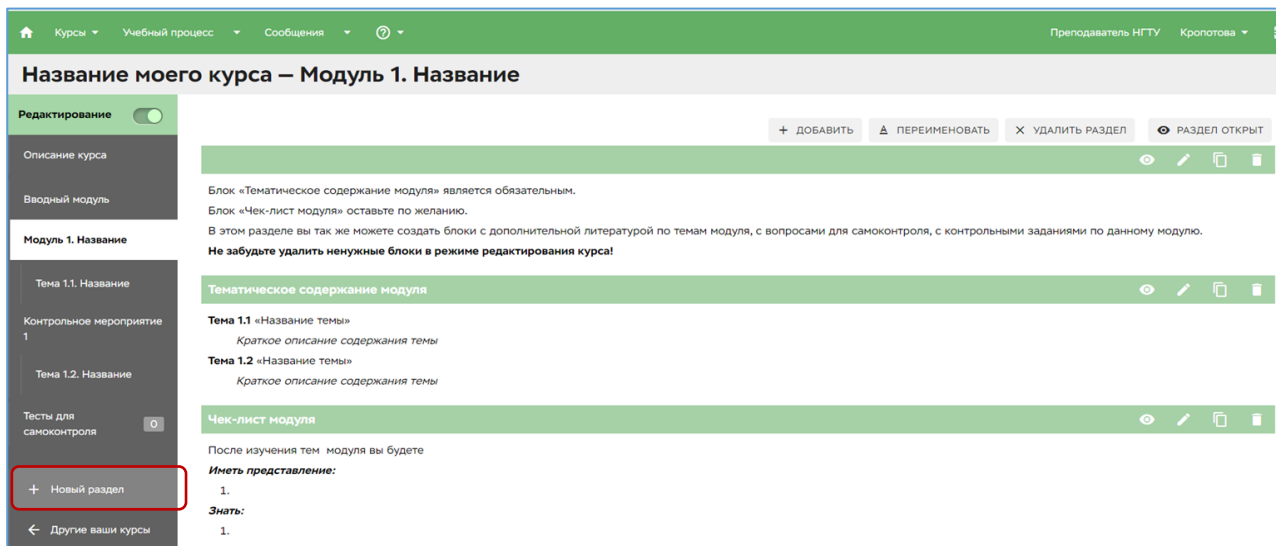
Курсы ▾ Учебный процесс ▾ Сообщения ▾ ? ▾ Преподаватель НГТУ Кропотова ▾

Название моего курса — Модуль 1. Название

Редактирование

Описание курса

Вводный модуль

Модуль 1. Название

Тема 1.1. Название

Контрольное мероприятие 1

Тема 1.2. Название

Тесты для самоконтроля 0

+ Новый раздел

← Другие ваши курсы

+ ДОБАВИТЬ | ПЕРЕИМЕНОВАТЬ | × УДАЛИТЬ РАЗДЕЛ | РАЗДЕЛ ОТКРЫТ

Блок «Тематическое содержание модуля» является обязательным.

Блок «Чек-лист модуля» оставьте по желанию.

В этом разделе вы так же можете создать блоки с дополнительной литературой по темам модуля, с вопросами для самоконтроля, с контрольными заданиями по данному модулю.

**Не забудьте удалить ненужные блоки в режиме редактирования курса!**

Тематическое содержание модуля

**Тема 1.1** «Название темы»

*Краткое описание содержания темы*

**Тема 1.2** «Название темы»

*Краткое описание содержания темы*

Чек-лист модуля

После изучения тем модуля вы будете

***Иметь представление:***

1.

***Знать:***

1.